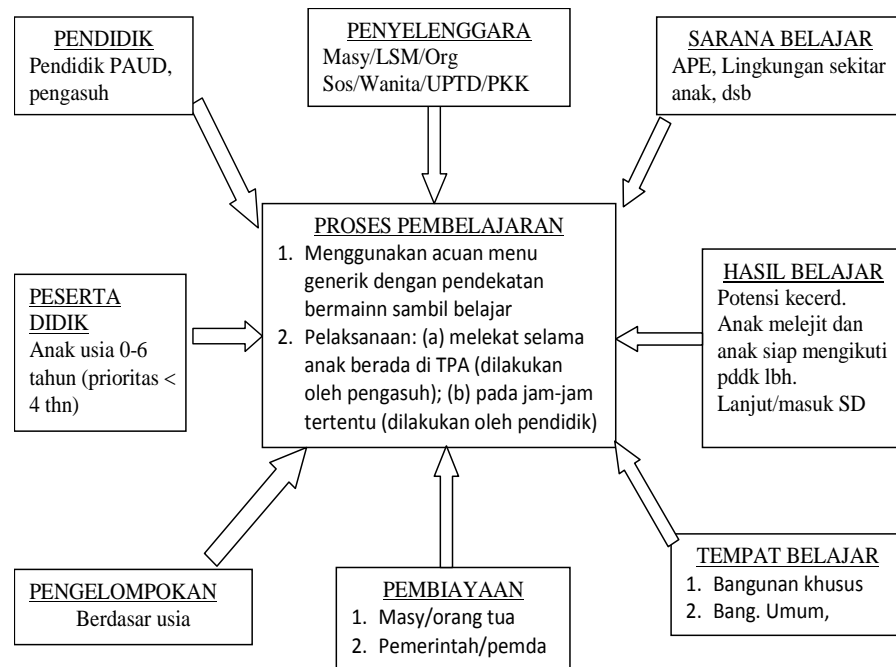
PENDIDIK
Pendidik PAUD, pengasuh

PENYELENGGARA
Masy/LSM/Org Sos/Wanita/UPTD/PKK

SARANA BELAJAR
APE, Lingkungan sekitar anak, dsb

PROSES PEMBELAJARAN
1. Menggunakan acuan menu generik dengan pendekatan bermainn sambil belajar
2. Pelaksanaan: (a) melekat selama anak berada di TPA (dilakukan oleh pengasuh); (b) pada jam-jam tertentu (dilakukan oleh pendidik)

PESERTA DIDIK
Anak usia 0-6 tahun (prioritas < 4 thn)

HASIL BELAJAR
Potensi kecerd. Anak melejit dan anak siap mengikuti pddk lbh. Lanjut/masuk SD

PENGELOMPOKAN
Berdasar usia

PEMBIAYAAN
1. Masy/orang tua
2. Pemerintah/pemda

TEMPAT BELAJAR
1. Bangunan khusus
2. Bang. Umum,